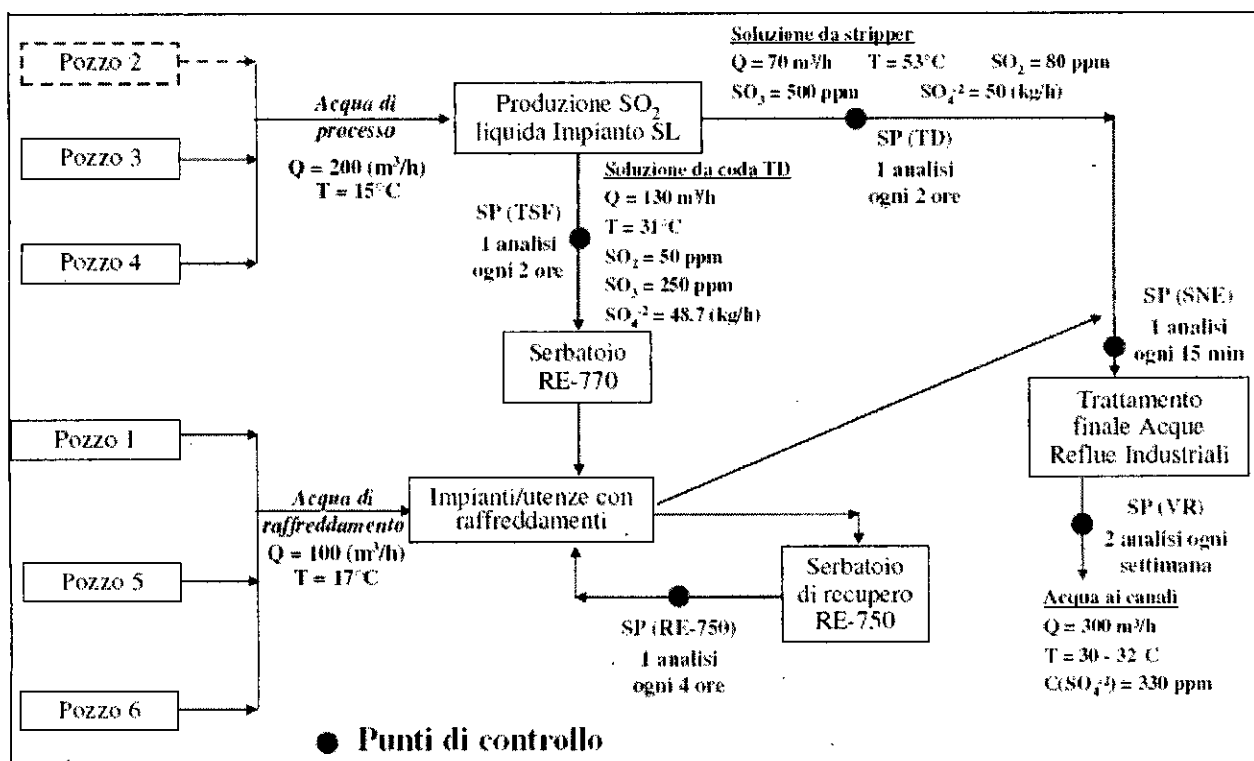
Pozzo 2

Pozzo 3

Pozzo 4

Acqua di processo
Q = 200 (m$^3$/h)
T = 15°C

Produzione $SO_2$ liquida Impianto SL

Soluzione da stripper
Q = 70 m$^3$/h T = 53°C $SO_2$ = 80 ppm
$SO_3$ = 500 ppm $SO_4^{-2}$ = 50 (kg/h)

SP (TD)
1 analisi
ogni 2 ore

Soluzione da coda TD
Q = 130 m$^3$/h
T = 31°C
$SO_2$ = 50 ppm
$SO_3$ = 250 ppm
$SO_4^{-2}$ = 48.7 (kg/h)

SP (TSF)
1 analisi
ogni 2 ore

Serbatoio
RE-770

SP (SNE)
1 analisi
ogni 15 min

Trattamento finale Acque Reflue Industriali

Pozzo 1

Pozzo 5

Pozzo 6

Acqua di raffreddamento
Q = 100 (m$^3$/h)
T = 17°C

Impianti/utenze con raffreddamenti

Serbatoio di recupero RE-750

SP (RE-750)
1 analisi
ogni 4 ore

SP (VR)
2 analisi ogni
settimana

Acqua ai canali
Q = 300 m$^3$/h
T = 30 - 32 C
C($SO_4^{-2}$) = 330 ppm

● Punti di controllo